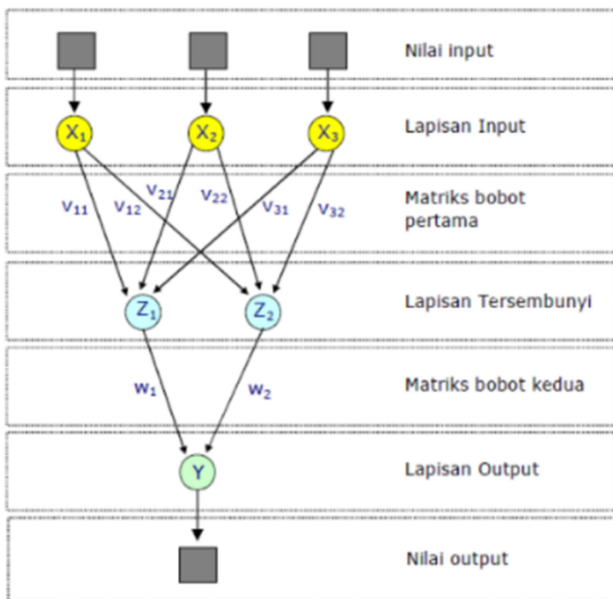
Nilai input

$X_1$ $X_2$ $X_3$ Lapisan Input

$v_{11}$ $v_{12}$ $v_{21}$ $v_{22}$ $v_{31}$ $v_{32}$ Matriks bobot pertama

$Z_1$ $Z_2$ Lapisan Tersembunyi

$w_1$ $w_2$ Matriks bobot kedua

Y Lapisan Output

Nilai output